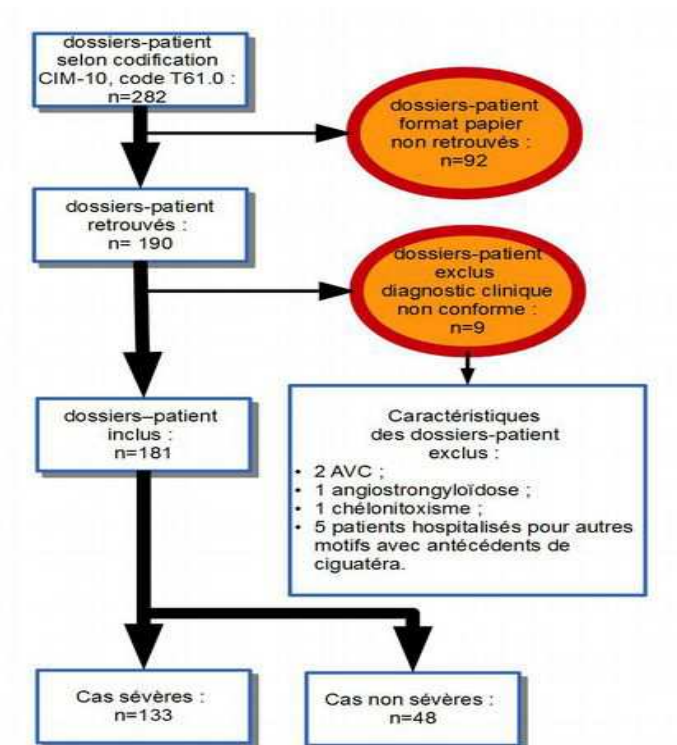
dossiers-patient selon codification CIM-10, code T61.0 : n=282

dossiers-patient format papier non retrouvés : n=92

dossiers-patient retrouvés : n= 190

dossiers-patient exclus diagnostic clinique non conforme : n=9

dossiers–patient inclus : n=181

Caractéristiques des dossiers-patient exclus :
• 2 AVC ;
• 1 angiostrongyloïdose ;
• 1 chélonitoxisme ;
• 5 patients hospitalisés pour autres motifs avec antécédents de ciguatéra.

Cas sévères : n=133

Cas non sévères : n=48